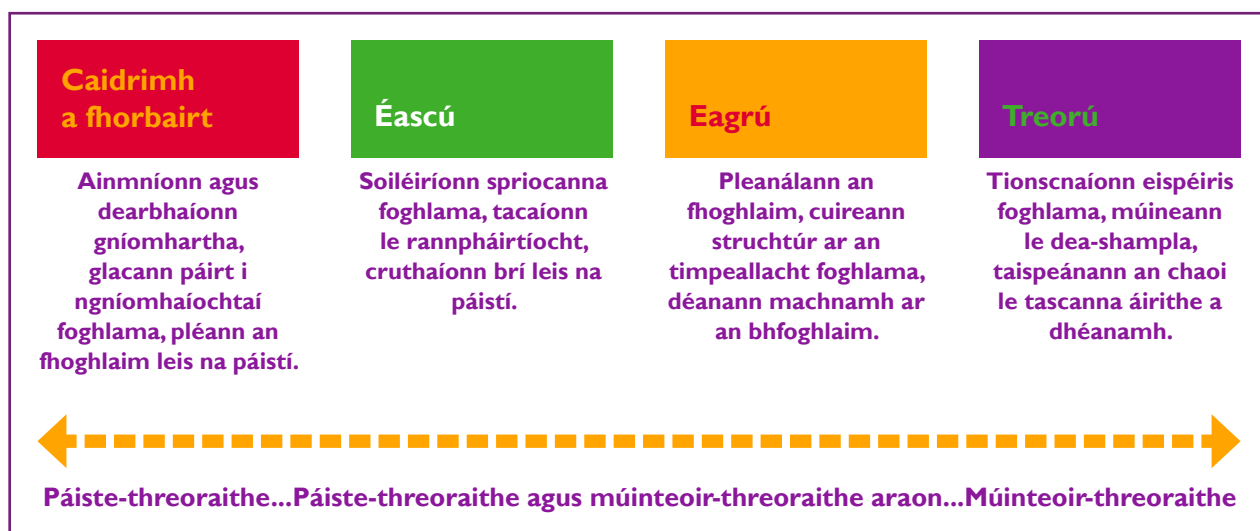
Caidrimh a fhorbairt

Ainmníonn agus dearbhaíonn gníomhartha, glacann páirt i ngníomhaíochtaí foghlama, pléann an fhoghlaim leis na páistí.

Éascú

Soiléiríonn spriocanna foghlama, tacaíonn le rannpháirtíocht, cruthaíonn brí leis na páistí.

Eagrú

Pleanálann an fhoghlaim, cuireann struchtúr ar an timpeallacht foghlama, déanann machnamh ar an bhfoghlaim.

Treorú

Tionscnaíonn eispéiris foghlama, múineann le dea-shampla, taispeánann an chaoi le tascanna áirithe a dhéanamh.

Páiste-threoraithe...Páiste-threoraithe agus múinteoir-threoraithe araon...Múinteoir-threoraithe